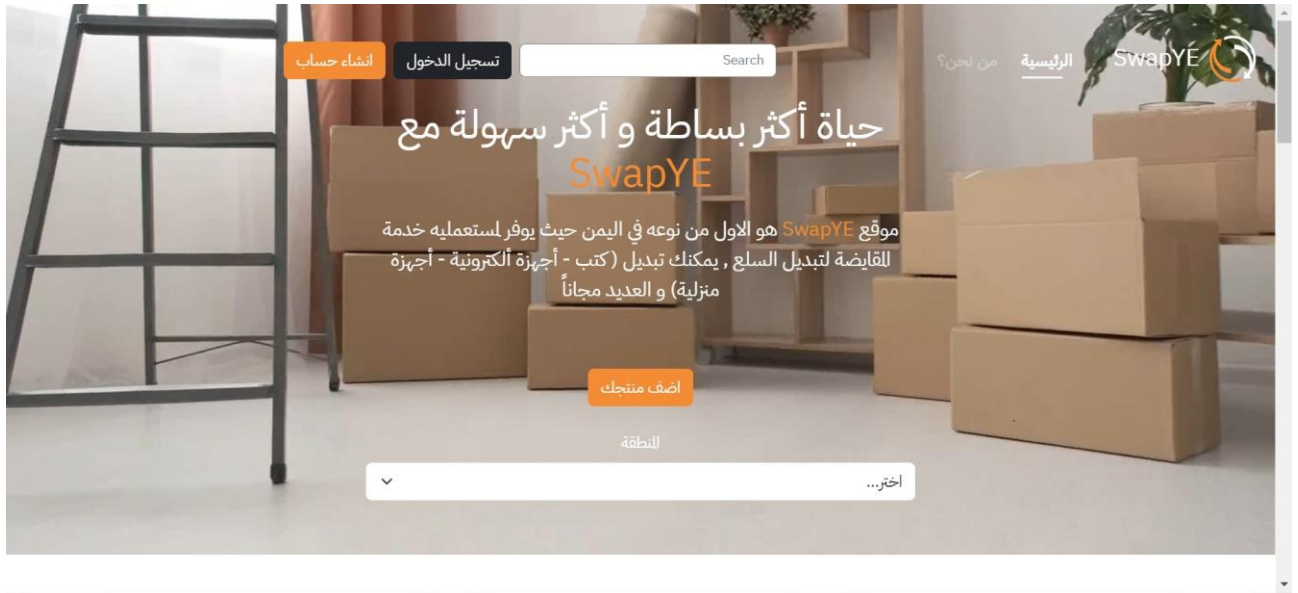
SwapYE
الرئيسية
من نحن؟
Search
تسجيل الدخول
انشاء حساب

حياة أكثر بساطة و أكثر سهولة مع SwapYE

موقع SwapYE هو الاول من نوعه في اليمن حيث يوفر لمستعمليه خدمة المقايضة لتبديل السلع , يمكنك تبديل ( كتب - أجهزة ألكترونية - أجهزة منزلية) و العديد مجاناً

اضف منتجك

المنطقة
اختر...